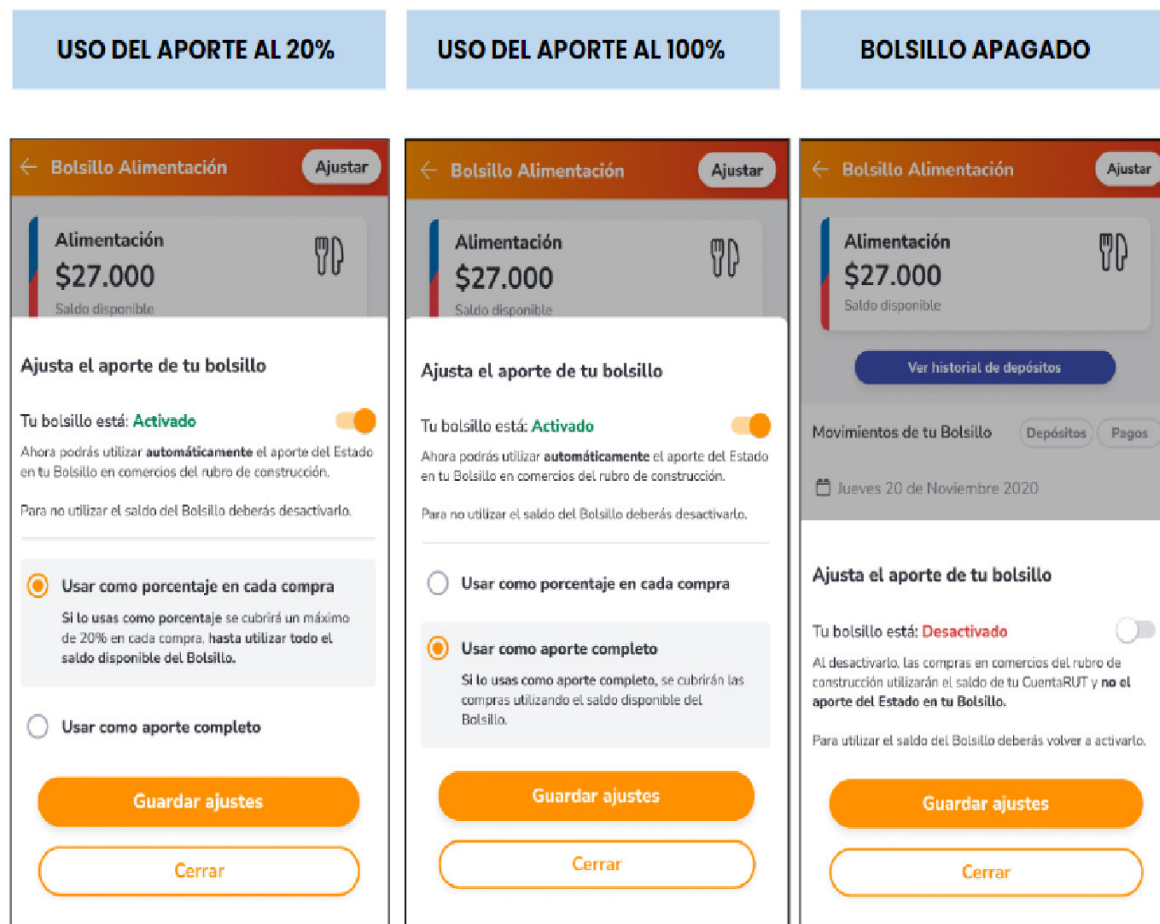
USO DEL APORTE AL 20%

← Bolsillo Alimentación
Ajustar

Alimentación
$27.000
Saldo disponible

Ajusta el aporte de tu bolsillo

Tu bolsillo está: Activado

Ahora podrás utilizar **automáticamente** el aporte del Estado en tu Bolsillo en comercios del rubro de construcción.

Para no utilizar el saldo del Bolsillo deberás desactivarlo.

Usar como porcentaje en cada compra

Si lo usas como porcentaje se cubrirá un máximo de 20% en cada compra, hasta utilizar todo el saldo disponible del Bolsillo.

Usar como aporte completo

Guardar ajustes

Cerrar

USO DEL APORTE AL 100%

← Bolsillo Alimentación
Ajustar

Alimentación
$27.000
Saldo disponible

Ajusta el aporte de tu bolsillo

Tu bolsillo está: Activado

Ahora podrás utilizar **automáticamente** el aporte del Estado en tu Bolsillo en comercios del rubro de construcción.

Para no utilizar el saldo del Bolsillo deberás desactivarlo.

Usar como porcentaje en cada compra

Usar como aporte completo

Si lo usas como aporte completo, se cubrirán las compras utilizando el saldo disponible del Bolsillo.

Guardar ajustes

Cerrar

BOLSILLO APAGADO

← Bolsillo Alimentación
Ajustar

Alimentación
$27.000
Saldo disponible

Ver historial de depósitos

Movimientos de tu Bolsillo
Depósitos
Pagos

Jueves 20 de Noviembre 2020

Ajusta el aporte de tu bolsillo

Tu bolsillo está: Desactivado

Al desactivarlo, las compras en comercios del rubro de construcción utilizarán el saldo de tu CuentaRUT y **no el aporte del Estado en tu Bolsillo.**

Para utilizar el saldo del Bolsillo deberás volver a activarlo.

Guardar ajustes

Cerrar